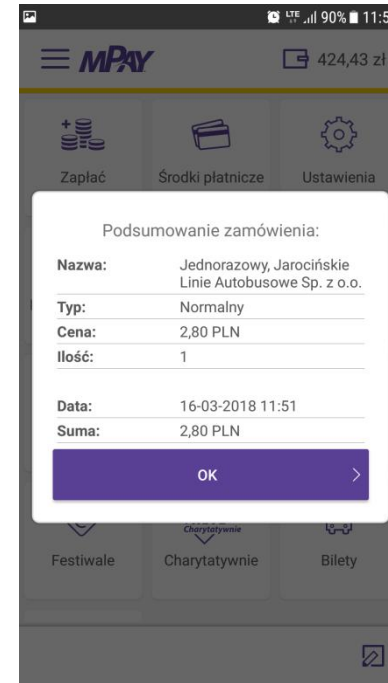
LTE 90% 11:5

MPAY

424,43 zł

Zapłać

Środki płatnicze

Ustawienia

Podsumowanie zamówienia:

| | |
|---|---|
| Nazwa: | Jednorazowy, Jarocińskie Linie Autobusowe Sp. z o.o. |
| Typ: | Normalny |
| Cena: | 2,80 PLN |
| Ilość: | 1 |
| Data: | 16-03-2018 11:51 |
| Suma: | 2,80 PLN |

OK

Charytatywnie

Festiwale

Charytatywnie

Bilety